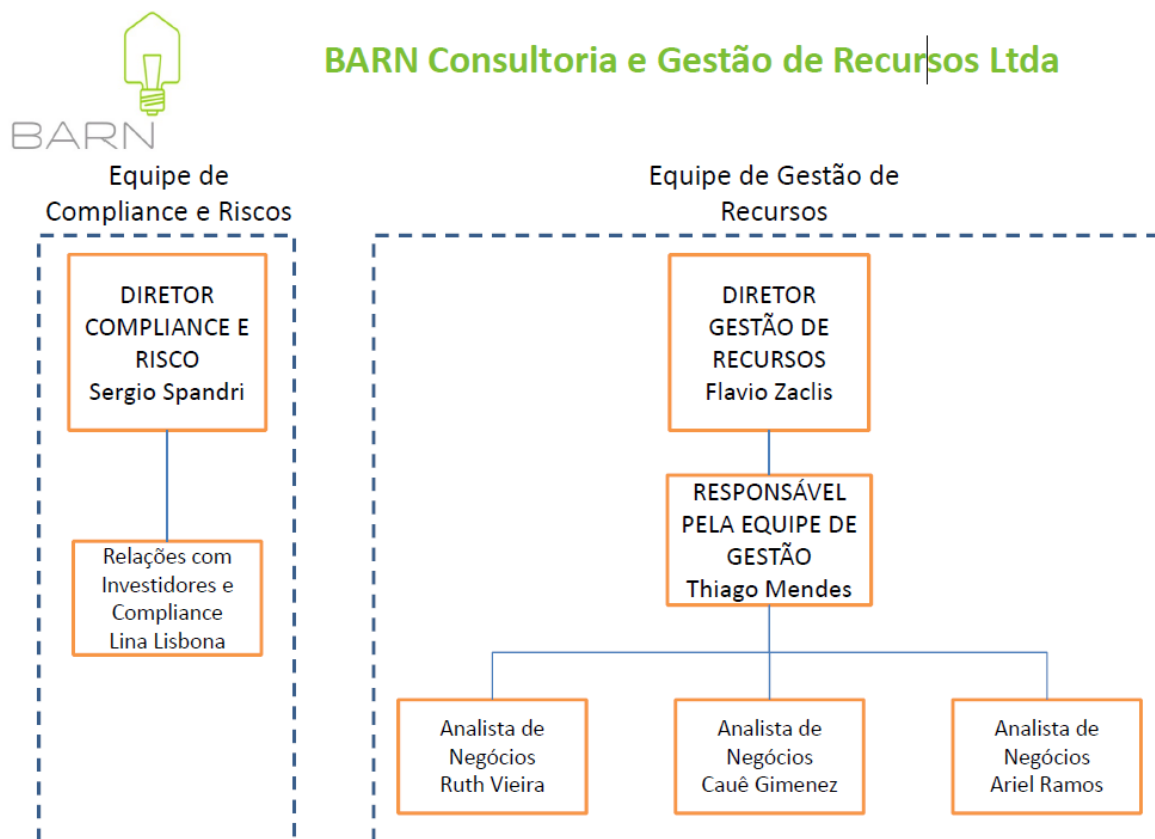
BARN

BARN Consultoria e Gestão de Recursos Ltda

Equipe de Compliance e Riscos

DIRETOR COMPLIANCE E RISCO
Sergio Spandri

Relações com Investidores e Compliance
Lina Lisbona

Equipe de Gestão de Recursos

DIRETOR GESTÃO DE RECURSOS
Flavio Zaclis

RESPONSÁVEL PELA EQUIPE DE GESTÃO
Thiago Mendes

Analista de Negócios
Ruth Vieira

Analista de Negócios
Cauê Gimenez

Analista de Negócios
Ariel Ramos